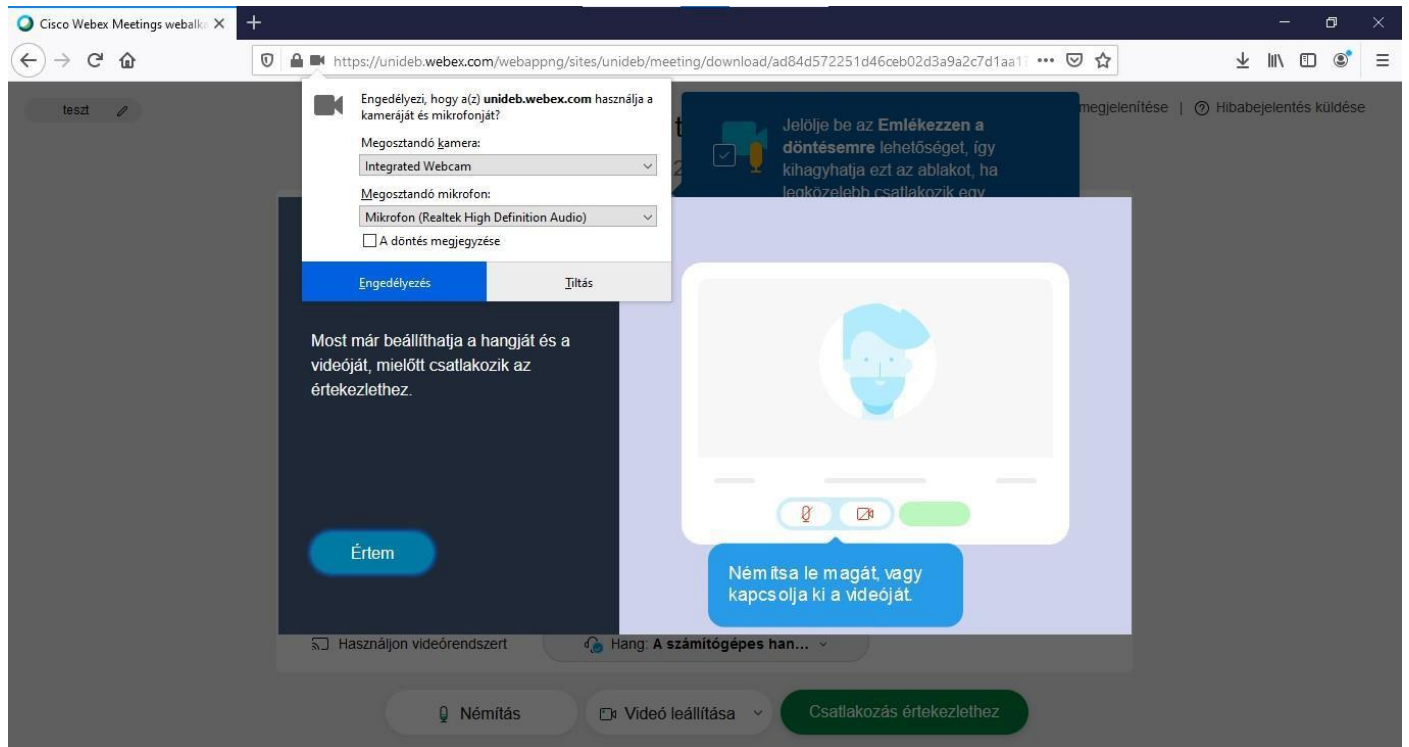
Cisco Webex Meetings webalk ×
+

https://unideb.webex.com/webappng/sites/unideb/meeting/download/ad84d572251d46ceb02d3a9a2c7d1aa1 •••

teszt

Engedélyezi, hogy a(z) unideb.webex.com használja a kameráját és mikrofonját?

Megosztandó kamera:

Integrated Webcam

Megosztandó mikrofon:

Mikrofon (Realtek High Definition Audio)

A döntés megjegyzése

Engedélyezés

Tiltás

Jelölje be az Emlékezzen a döntésemre lehetőséget, így kihagyhatja ezt az ablakot, ha legközelebb csatlakozik egy

megjelenítése | Hibabejelentés küldése

Most már beállíthatja a hangját és a videóját, mielőtt csatlakozik az értekezlethez.

Értem

Némítsa le magát, vagy kapcsolja ki a videóját.

Használjon videórendszert

Hang: A számítógépes han...

Némítás

Videó leállítása

Csatlakozás értekezlethez